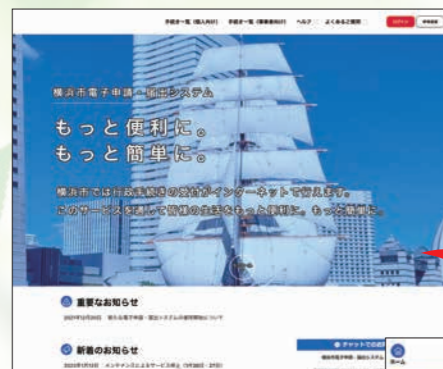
手続き一覧（個人向け）　手続き一覧（事業者向け）　ヘルプ　よくあるご質問

横浜市電子申請・届出システム

もっと便利に。
もっと簡単に。

横浜市では行政手続きの多くがインターネットで行えます。
このサービスを通して皆様の生活をもっと便利に、もっと簡単に。

重要なお知らせ

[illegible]

新着のお知らせ

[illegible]

チャットでの
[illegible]

ホーム